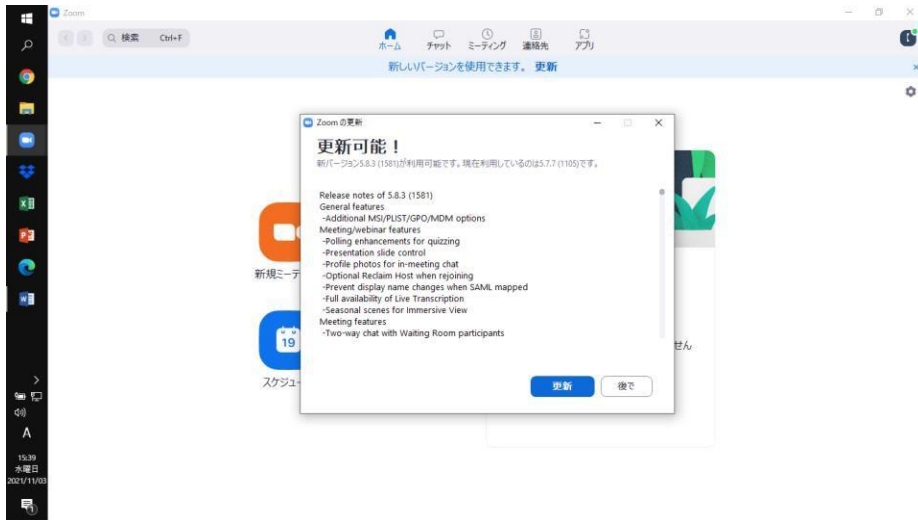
Zoom

検索 Ctrl+F

ホーム チャット ミーティング 連絡先 アプリ

新しいバージョンを使用できます。 更新

Zoom の更新

更新可能！

新バージョン5.8.3 (1581)が利用可能です。現在利用しているのは5.7.7 (1105)です。

Release notes of 5.8.3 (1581)
General features
-Additional MSI/PLIST/GPO/MDM options
Meeting/webinar features
-Polling enhancements for quizzing
-Presentation slide control
-Profile photos for in-meeting chat
-Optional Reclaim Host when rejoining
-Prevent display name changes when SAML mapped
-Full availability of Live Transcription
-Seasonal scenes for Immersive View
Meeting features
-Two-way chat with Waiting Room participants

更新 後で

新規ミーテ

19

スケジュー

せん

A

15:39
水曜日
2021/11/03